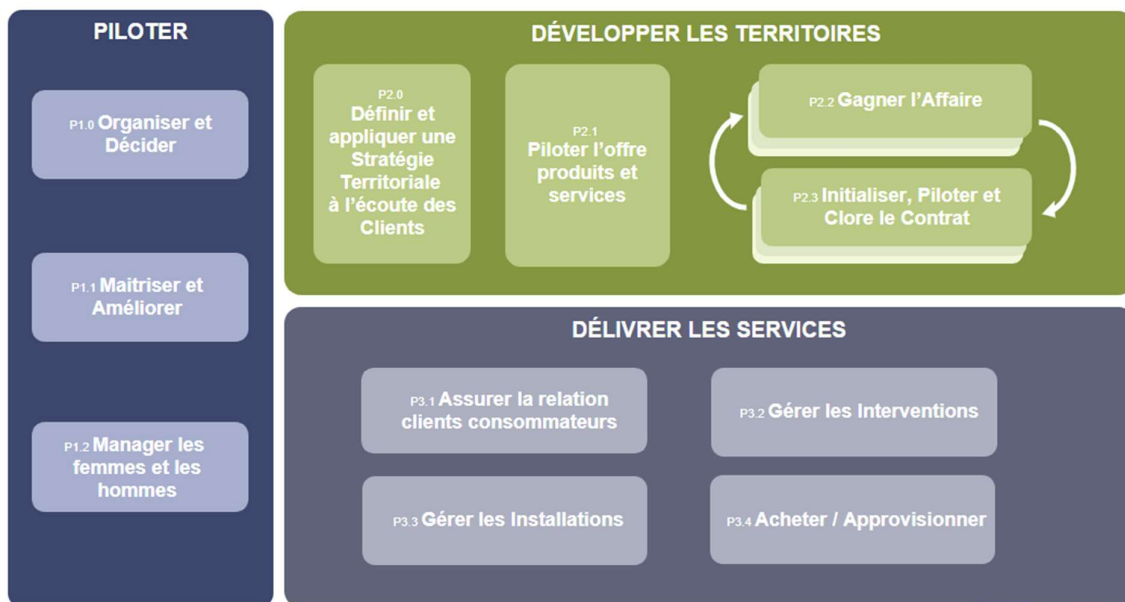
PILOTER

P1.0 Organiser et Décider

P1.1 Maitriser et Améliorer

P1.2 Manager les femmes et les hommes

DÉVELOPPER LES TERRITOIRES

P2.0 Définir et appliquer une Stratégie Territoriale à l'écoute des Clients

P2.1 Piloter l'offre produits et services

P2.2 Gagner l'Affaire

P2.3 Initialiser, Piloter et Clore le Contrat

DÉLIVRER LES SERVICES

P3.1 Assurer la relation clients consommateurs

P3.2 Gérer les Interventions

P3.3 Gérer les Installations

P3.4 Acheter / Approvisionner